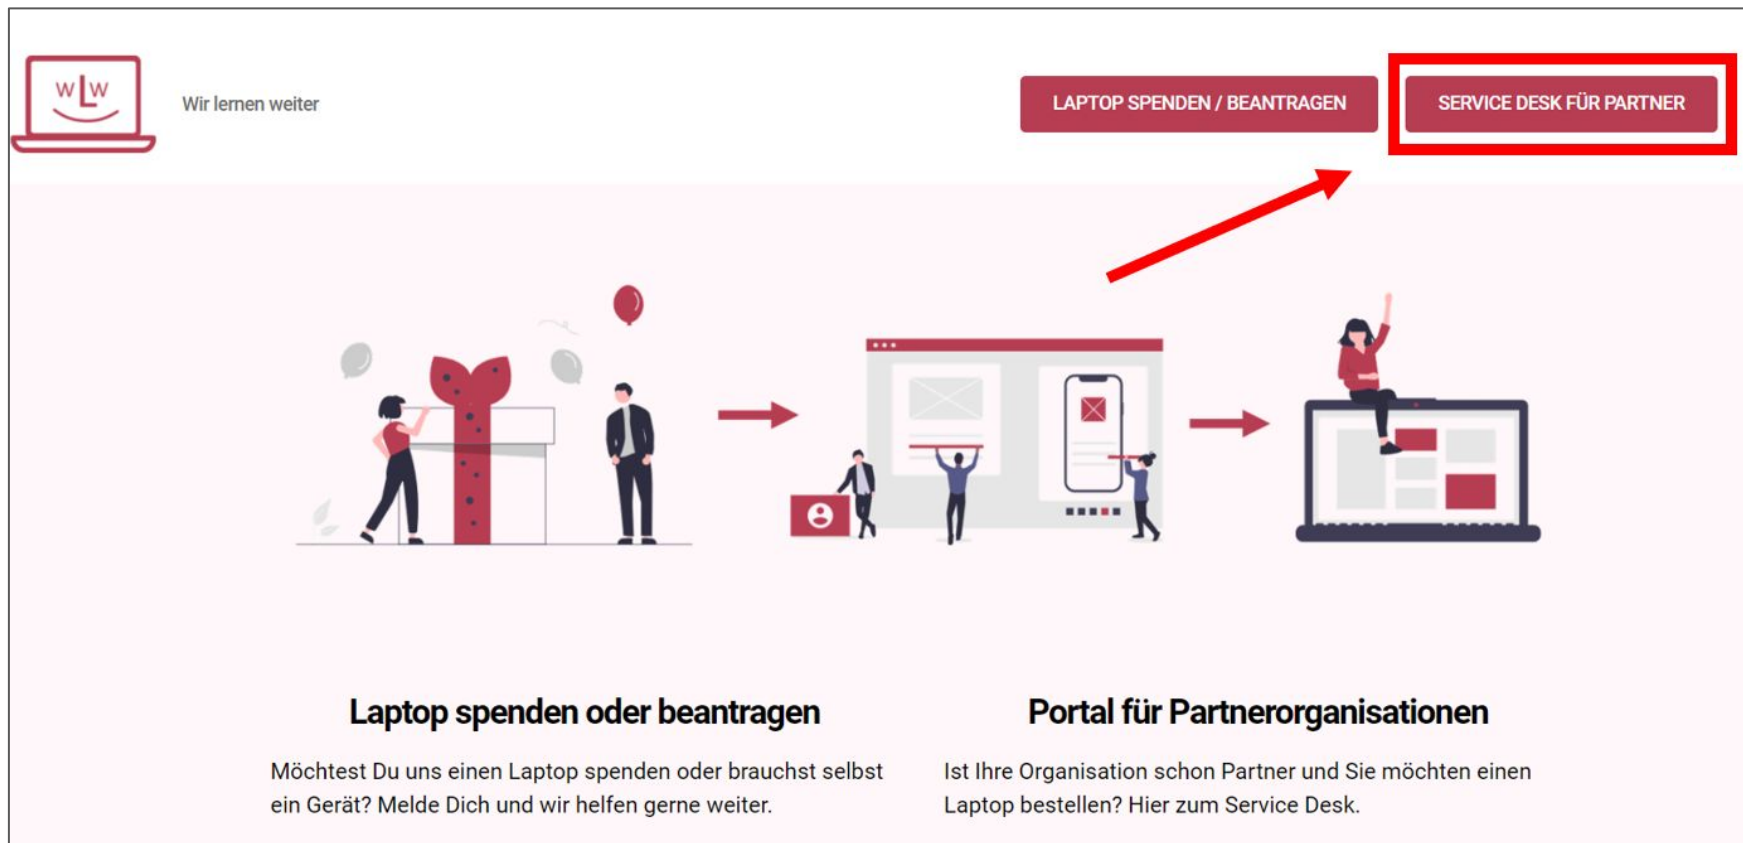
wLw

Wir lernen weiter

LAPTOP SPENDEN / BEANTRAGEN

SERVICE DESK FÜR PARTNER

Laptop spenden oder beantragen

Möchtest Du uns einen Laptop spenden oder brauchst selbst ein Gerät? Melde Dich und wir helfen gerne weiter.

Portal für Partnerorganisationen

Ist Ihre Organisation schon Partner und Sie möchten einen Laptop bestellen? Hier zum Service Desk.